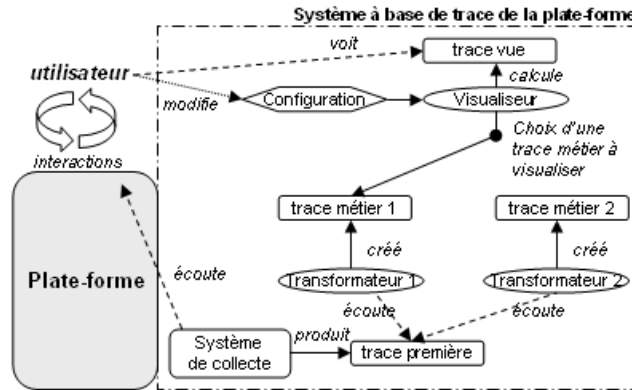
Système à base de trace de la plate-forme

utilisateur

voit

trace vue

calcule

modifie

Configuration

Visualiseur

interactions

Choix d'une trace métier à visualiser

Plate-forme

trace métier 1

trace métier 2

créé

créé

écoute

Transformateur 1

Transformateur 2

écoute

écoute

Système de collecte

produit

trace première